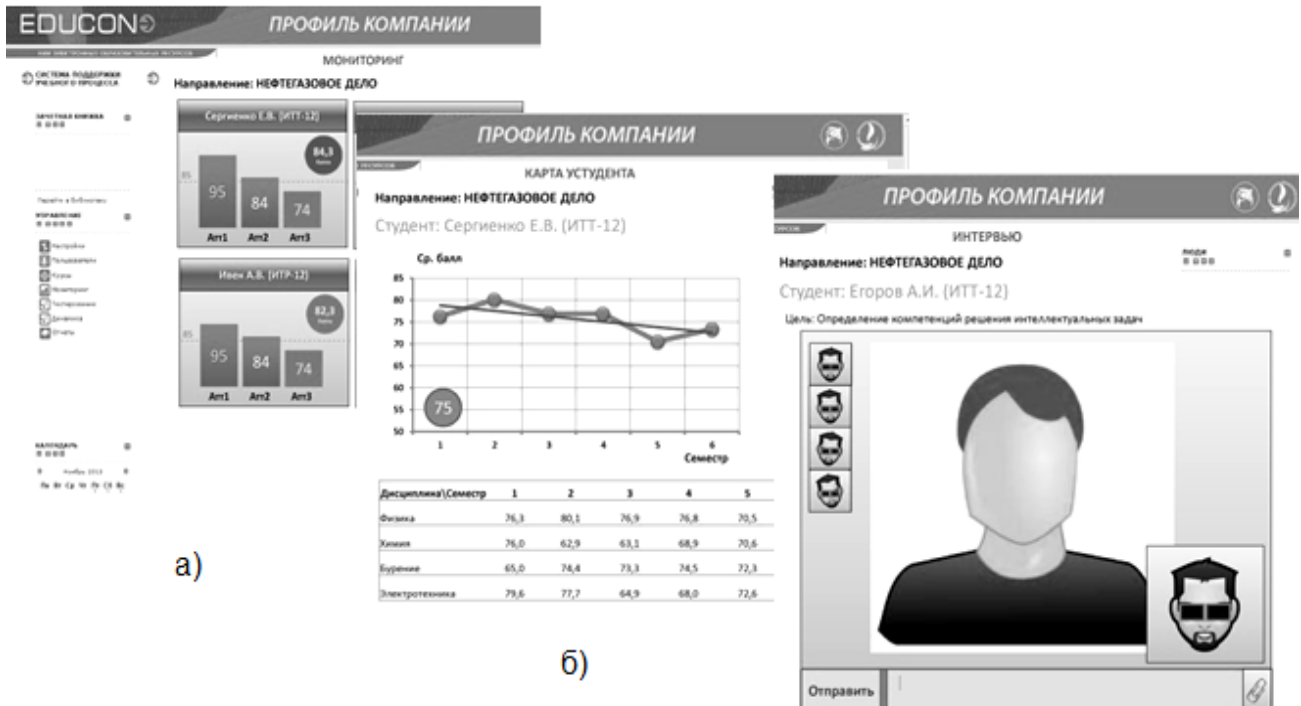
EDUCON
ПРОФИЛЬ КОМПАНИИ
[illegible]
МОНИТОРИНГ
СИСТЕМА ПОДДЕРЖКИ УЧЕБНОГО ПРОЦЕССА
Направление: НЕФТЕГАЗОВОЕ ДЕЛО
ЗАЧЕТНАЯ КНИЖКА
Сергиенко Е.В. (ИТТ-12)
84,3
85
95
84
74
Атт1 Атт2 Атт3
Перейти в библиотеку
УПРАВЛЕНИЕ
Настройки
Пользователи
Курсы
Мониторинг
Тестирование
Динамика
Отчеты
Ивен А.В. (ИТР-12)
82,3
85
95
84
74
Атт1 Атт2 Атт3
КАЛЕНДАРЬ
Ноябрь 2013
Пн Вт Ср Чт Пт Сб Вс
а)

ПРОФИЛЬ КОМПАНИИ
КАРТА УСТУДЕНТА
Направление: НЕФТЕГАЗОВОЕ ДЕЛО
Студент: Сергиенко Е.В. (ИТТ-12)
Ср. балл
85
80
75
70
65
60
55
50
75
1 2 3 4 5 6
Семестр

| Дисциплина\Семестр | 1 | 2 | 3 | 4 | 5 |
|---|---|---|---|---|---|
| Физика | 76,3 | 80,1 | 76,9 | 76,8 | 70,5 |
| Химия | 76,0 | 62,9 | 63,1 | 68,9 | 70,6 |
| Бурение | 65,0 | 74,4 | 73,3 | 74,5 | 72,3 |
| Электротехника | 79,6 | 77,7 | 64,9 | 68,0 | 72,6 |

б)

ПРОФИЛЬ КОМПАНИИ
ИНТЕРВЬЮ
ЛЮДИ
Направление: НЕФТЕГАЗОВОЕ ДЕЛО
Студент: Егоров А.И. (ИТТ-12)
Цель: Определение компетенций решения интеллектуальных задач
Отправить